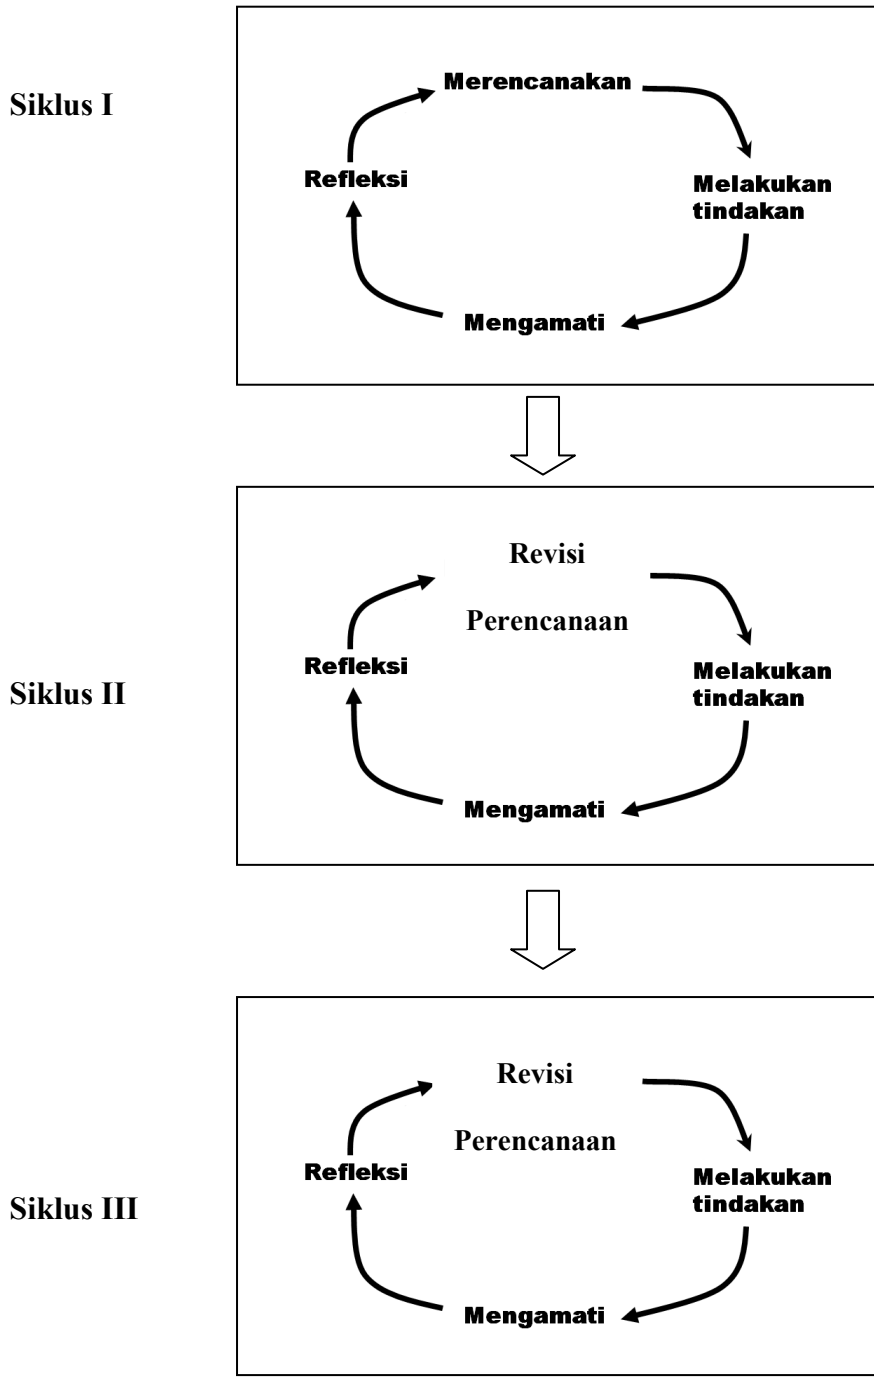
Siklus I

Merencanakan

Melakukan tindakan

Mengamati

Refleksi

Siklus II

Revisi

Perencanaan

Melakukan tindakan

Mengamati

Refleksi

Siklus III

Revisi

Perencanaan

Melakukan tindakan

Mengamati

Refleksi